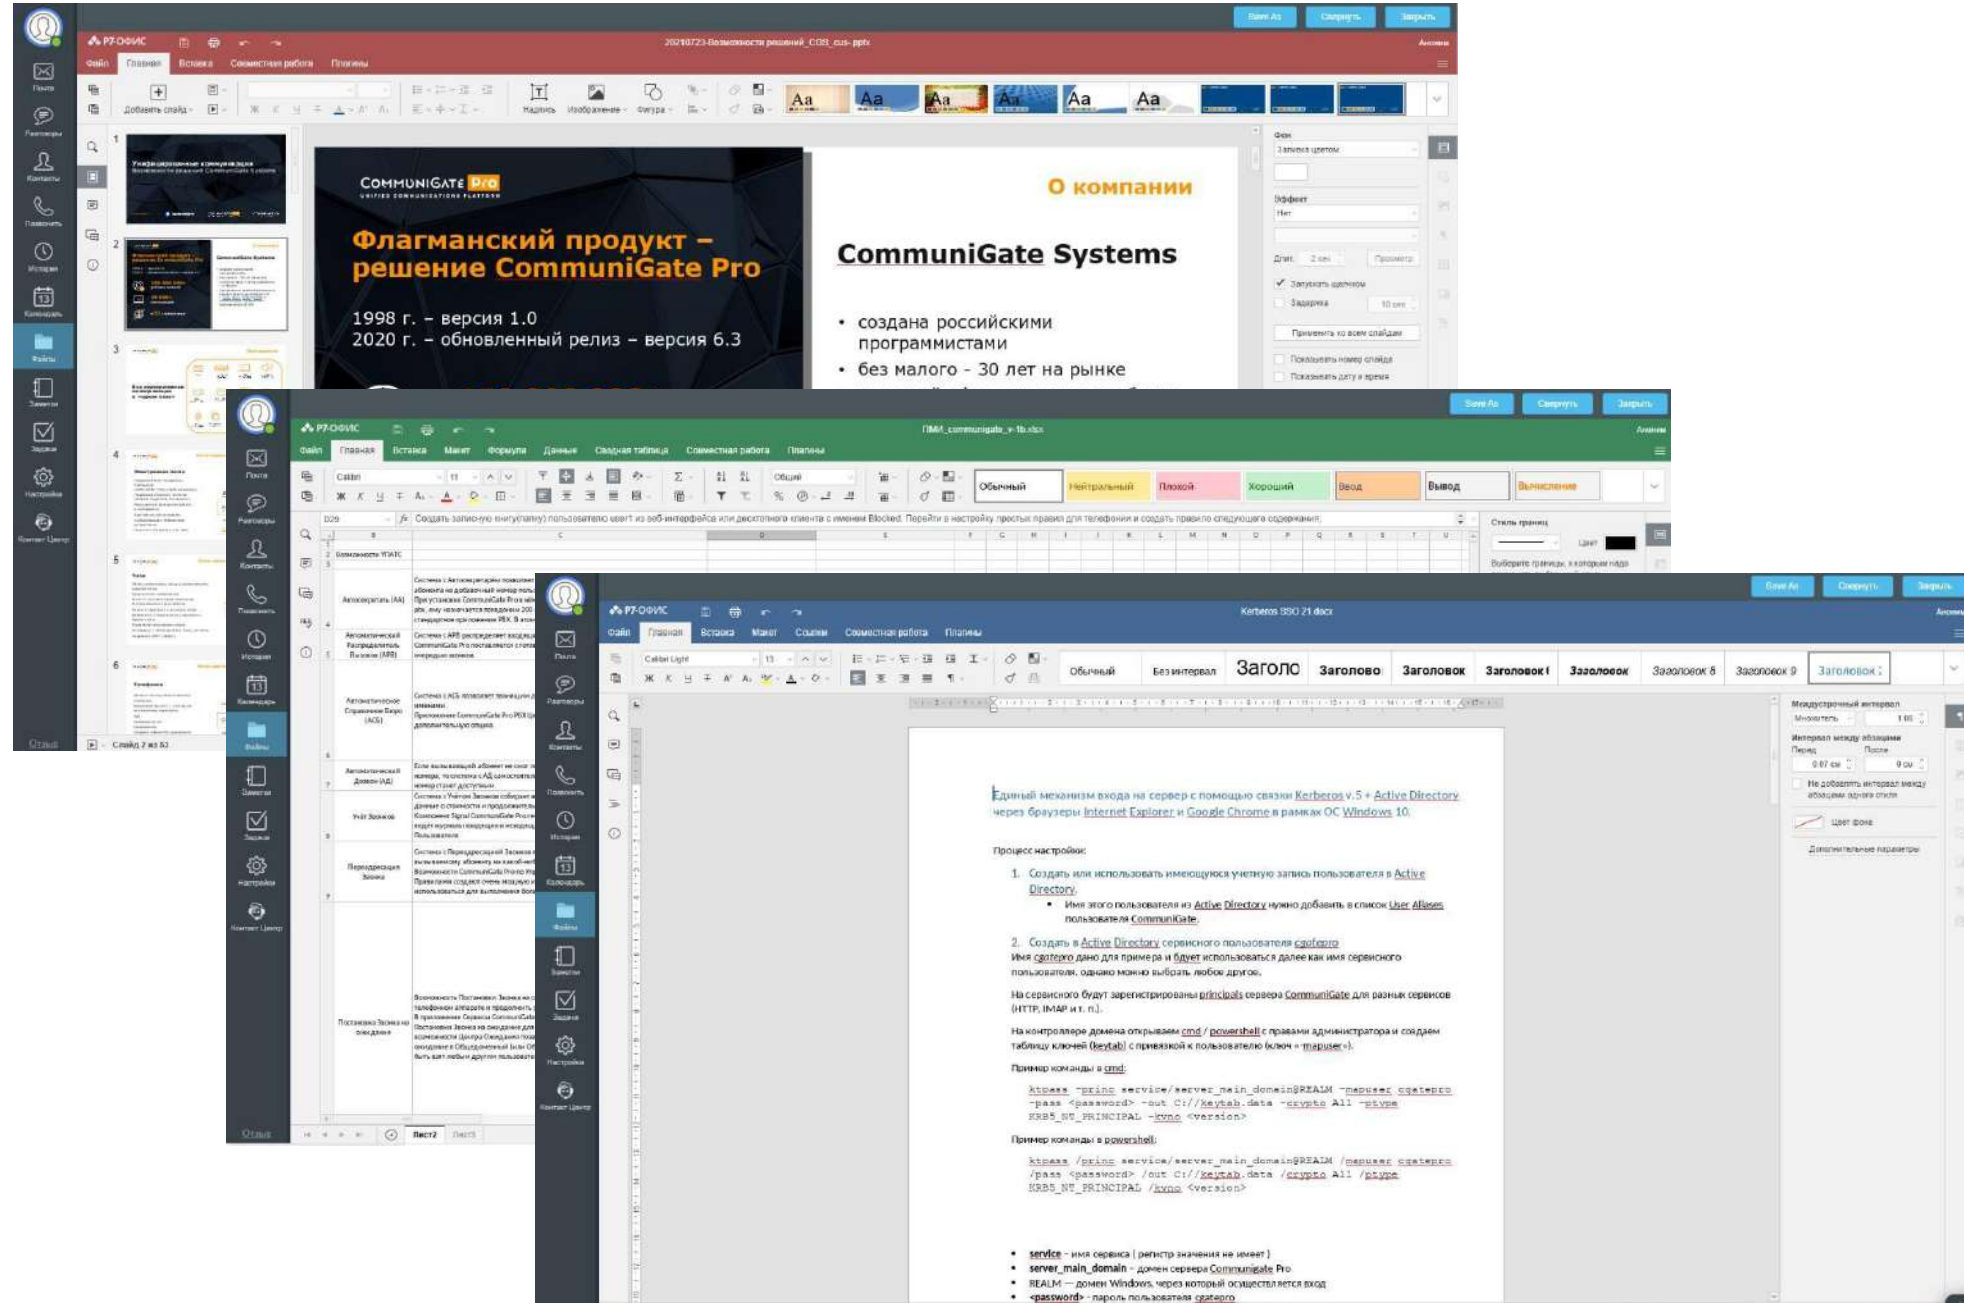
Р7-ОФИС

20210723-Возможности решений_CGS_cus-.pptx

Save As Свернуть Закрыть

Файл Главная Вставка Совместная работа Плагины

Добавить слайд

Надпись Изображение Фигура

Aa Aa Aa Aa Aa Aa

COMMUNIGATE Pro
UNIFIED COMMUNICATIONS PLATFORM

Флагманский продукт – решение CommuniGate Pro

1998 г. – версия 1.0
2020 г. – обновленный релиз – версия 6.3

О компании

CommuniGate Systems

• создана российскими программистами
• без малого - 30 лет на рынке

Фон
Заливка цветом
Эффект
Нет
Применить ко всем слайдам
Показывать номер слайда
Показывать дату и время

Слайд 2 из 53

Почта Разговоры Контакты Позвонить История Календарь Файлы Заметки Задачи Настройки Контакт Центр

Р7-ОФИС

ПМИ_communigate_v-1b.xlsx

Save As Свернуть Закрыть

Файл Главная Вставка Макет Формулы Данные Сводная таблица Совместная работа Плагины

Calibri 11 Общий

Обычный Нейтральный Плохой Хороший Ввод Вывод Вычисление

Создать записную книгу(папку) пользователю user1 из веб-интерфейса или десктопного клиента с именем Blocked. Перейти в настройку простых правил для телефонии и создать правило следующего содержания:

Стиль границ
Цвет

Возможности УПАТС

Автосекретарь (АА)
Автоматический Распределитель Вызовов (АРВ)
Автоматическое Справочное Бюро (АСБ)
Автоматический Дозвон (АД)
Учёт Звонков
Переадресация Звонка
Постановка Звонка на ожидание

Лист2 Лист3

Р7-ОФИС

Kerberos SSO 21.docx

Save As Свернуть Закрыть

Файл Главная Вставка Макет Ссылки Совместная работа Плагины

Calibri Light 11

Обычный Без интервал Заголо Заголово Заголовок Заголовок Заголовок Заголовок 8 Заголовок 9 Заголовок

Междустрочный интервал
Множитель
Интервал между абзацами
Перед После
Не добавлять интервал между абзацами одного стиля
Цвет фона
Дополнительные параметры

Единый механизм входа на сервер с помощью связки Kerberos v.5 + Active Directory через браузеры Internet Explorer и Google Chrome в рамках ОС Windows 10.

Процесс настройки:

1. Создать или использовать имеющуюся учетную запись пользователя в Active Directory.
• Имя этого пользователя из Active Directory нужно добавить в список User Aliases пользователя CommuniGate.

2. Создать в Active Directory сервисного пользователя cgatepro
Имя cgatepro дано для примера и будет использоваться далее как имя сервисного пользователя, однако можно выбрать любое другое.

На сервисного будут зарегистрированы principals сервера CommuniGate для разных сервисов (HTTP, IMAP и т. п.).

На контроллере домена открываем cmd / powershell с правами администратора и создаем таблицу ключей (keytab) с привязкой к пользователю (ключ - mapuser).

Пример команды в cmd:

ktpass -princ service/server_main_domain@REALM -mapuser cgatepro -pass <password> -out C://keytab.data -crypto All -ptype KRB5_NT_PRINCIPAL -kvno <version>

Пример команды в powershell:

ktpass /princ service/server_main_domain@REALM /mapuser cgatepro /pass <password> /out C://keytab.data /crypto All /ptype KRB5_NT_PRINCIPAL /kvno <version>

• service - имя сервиса ( регистр значения не имеет )
• server_main_domain - домен сервера Communigate Pro
• REALM — домен Windows, через который осуществляется вход
• <password> - пароль пользователя cgatepro